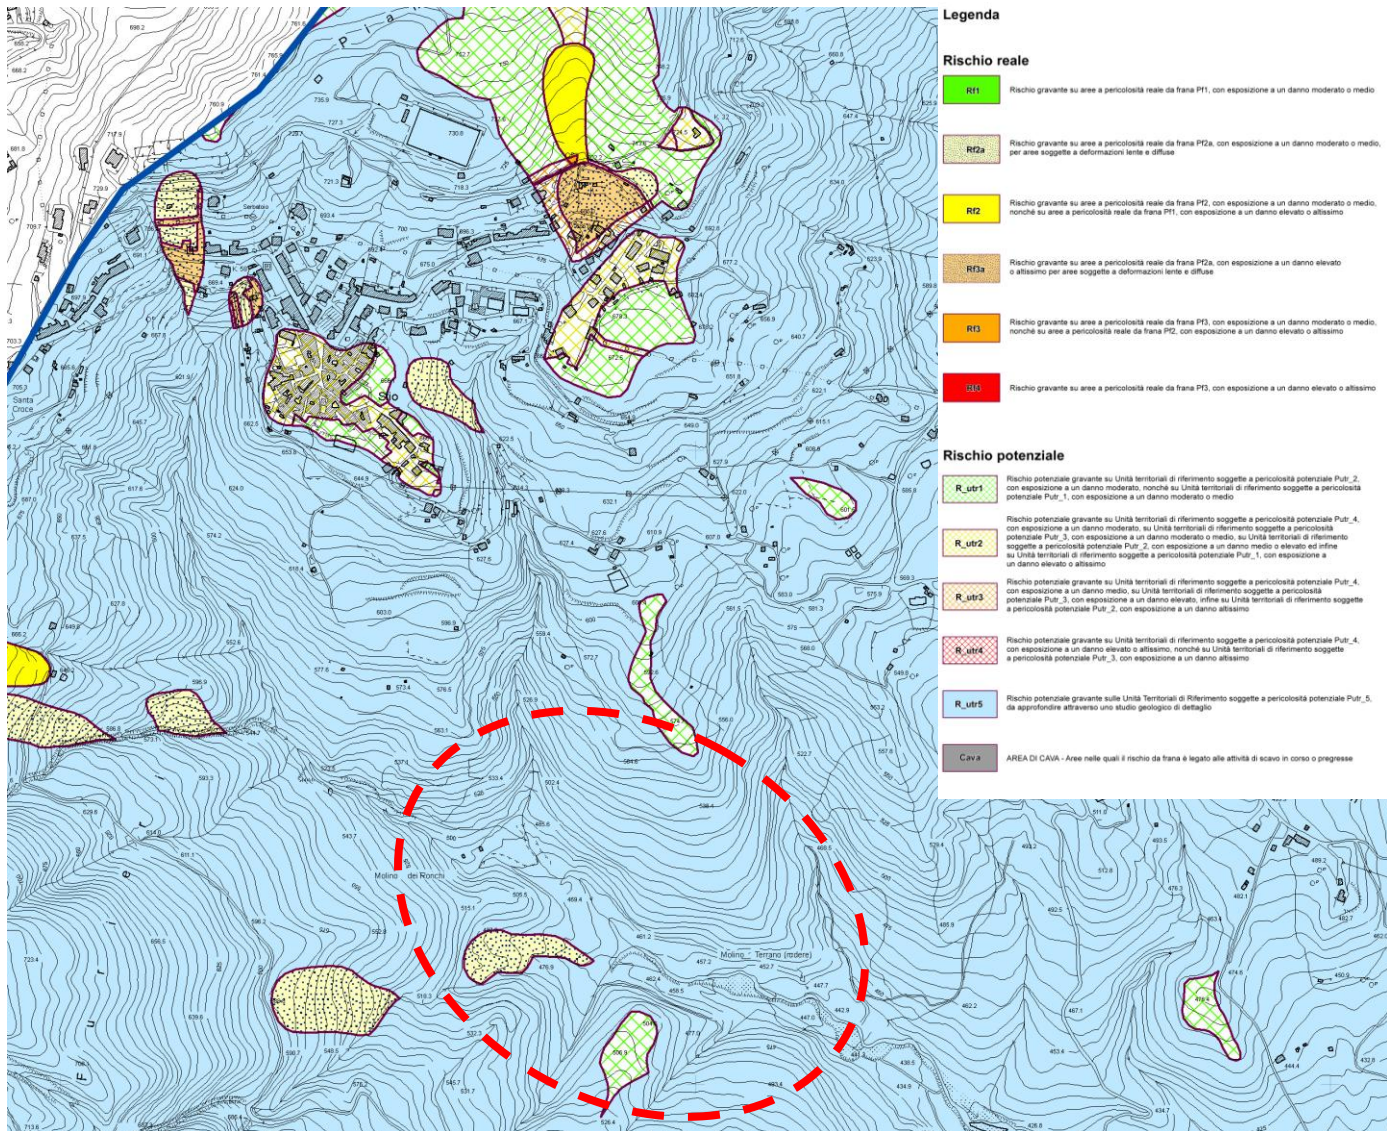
Legenda

Rischio reale

Rf1 Rischio gravante su aree a pericolosità reale da frana Pf1, con esposizione a un danno moderato o medio

Rf2a Rischio gravante su aree a pericolosità reale da frana Pf2a, con esposizione a un danno moderato o medio, per aree soggette a deformazioni lente e diffuse

Rf2 Rischio gravante su aree a pericolosità reale da frana Pf2, con esposizione a un danno moderato o medio, nonché su aree a pericolosità reale da frana Pf1, con esposizione a un danno elevato o altissimo

Rf3a Rischio gravante su aree a pericolosità reale da frana Pf2a, con esposizione a un danno elevato o altissimo per aree soggette a deformazioni lente e diffuse

Rf3 Rischio gravante su aree a pericolosità reale da frana Pf3, con esposizione a un danno moderato o medio, nonché su aree a pericolosità reale da frana Pf2, con esposizione a un danno elevato o altissimo

Rf4 Rischio gravante su aree a pericolosità reale da frana Pf3, con esposizione a un danno elevato o altissimo

Rischio potenziale

R_utr1 Rischio potenziale gravante su Unità territoriali di riferimento soggette a pericolosità potenziale Putr_2, con esposizione a un danno moderato, nonché su Unità territoriali di riferimento soggette a pericolosità potenziale Putr_1, con esposizione a un danno moderato o medio

R_utr2 Rischio potenziale gravante su Unità territoriali di riferimento soggette a pericolosità potenziale Putr_4, con esposizione a un danno moderato, su Unità territoriali di riferimento soggette a pericolosità potenziale Putr_3, con esposizione a un danno moderato o medio, su Unità territoriali di riferimento soggette a pericolosità potenziale Putr_2, con esposizione a un danno medio o elevato ed infine su Unità territoriali di riferimento soggette a pericolosità potenziale Putr_1, con esposizione a un danno elevato o altissimo

R_utr3 Rischio potenziale gravante su Unità territoriali di riferimento soggette a pericolosità potenziale Putr_4, con esposizione a un danno medio, su Unità territoriali di riferimento soggette a pericolosità potenziale Putr_3, con esposizione a un danno elevato, infine su Unità territoriali di riferimento soggette a pericolosità potenziale Putr_2, con esposizione a un danno altissimo

R_utr4 Rischio potenziale gravante su Unità territoriali di riferimento soggette a pericolosità potenziale Putr_4, con esposizione a un danno elevato o altissimo, nonché su Unità territoriali di riferimento soggette a pericolosità potenziale Putr_3, con esposizione a un danno altissimo

R_utr5 Rischio potenziale gravante sulle Unità Territoriali di Riferimento soggette a pericolosità potenziale Putr_5, da approfondire attraverso uno studio geologico di dettaglio

Cava AREA DI CAVA - Aree nelle quali il rischio da frana è legato alle attività di scavo in corso o pregresse

Santa Croce
Serbatoio
Slo
Molino dei Ronchi
Molino Terrano (rudere)